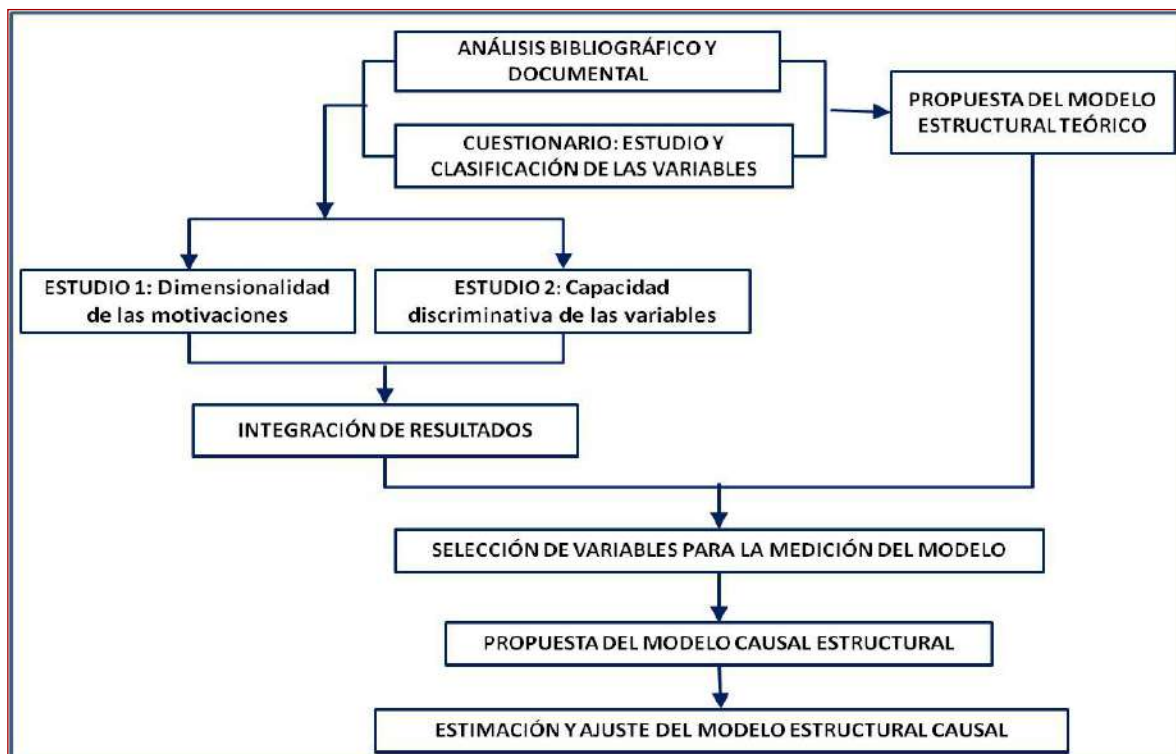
ANÁLISIS BIBLIOGRÁFICO Y DOCUMENTAL

CUESTIONARIO: ESTUDIO Y CLASIFICACIÓN DE LAS VARIABLES

PROPUESTA DEL MODELO ESTRUCTURAL TEÓRICO

ESTUDIO 1: Dimensionalidad de las motivaciones

ESTUDIO 2: Capacidad discriminativa de las variables

INTEGRACIÓN DE RESULTADOS

SELECCIÓN DE VARIABLES PARA LA MEDICIÓN DEL MODELO

PROPUESTA DEL MODELO CAUSAL ESTRUCTURAL

ESTIMACIÓN Y AJUSTE DEL MODELO ESTRUCTURAL CAUSAL